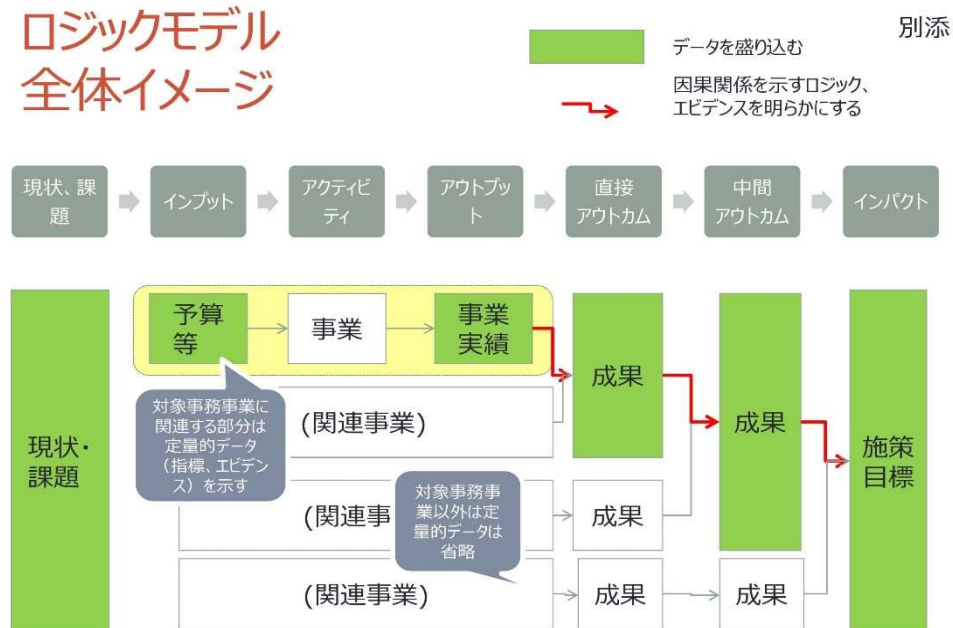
ロジックモデル
全体イメージ

データを盛り込む

因果関係を示すロジック、エビデンスを明らかにする

別添

現状、課題
インプット
アクティビティ
アウトプット
直接アウトカム
中間アウトカム
インパクト

現状・課題

予算等
事業
事業実績

対象事務事業に関連する部分は定量的データ（指標、エビデンス）を示す

(関連事業)

(関連事

対象事務事業以外は定量的データは省略

(関連事業)

成果
成果
成果
成果
成果

施策目標